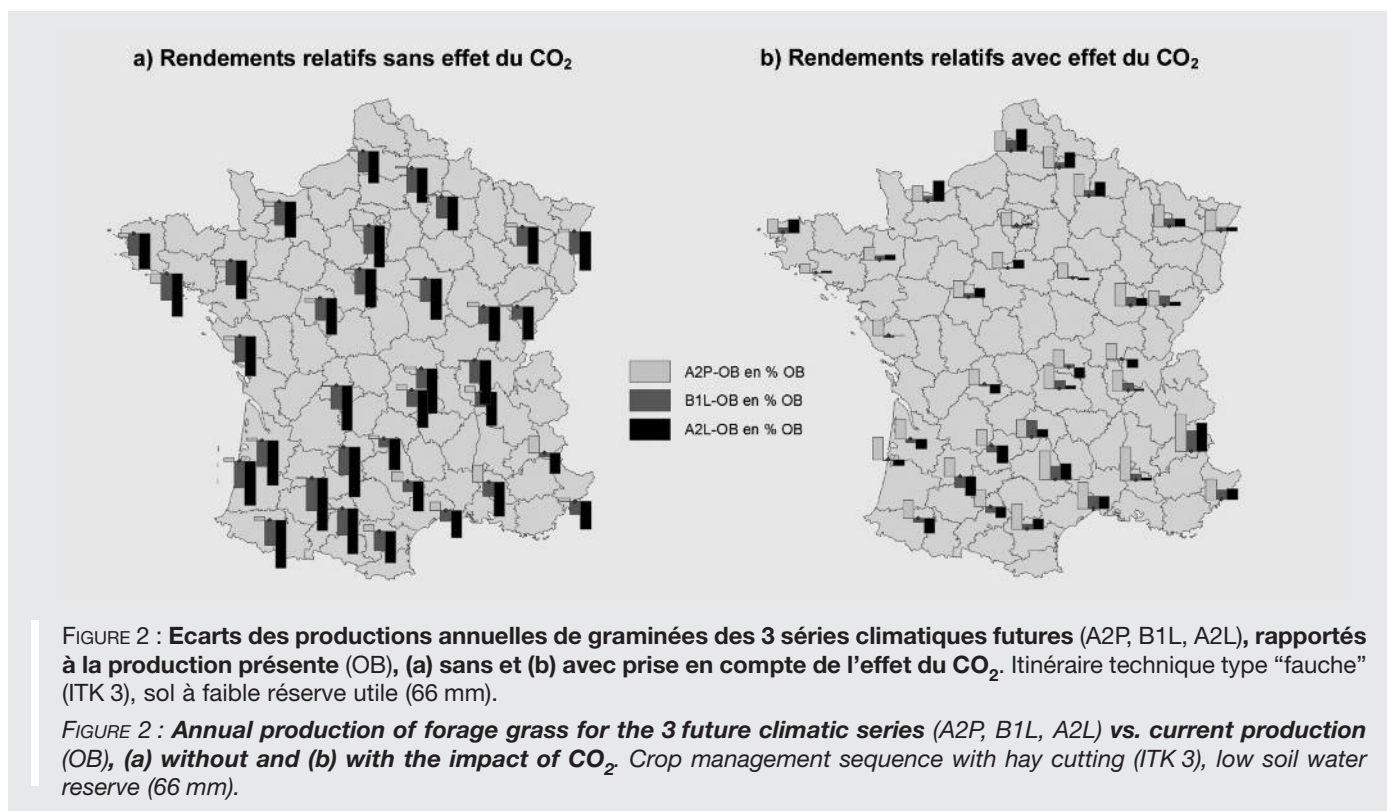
a) Rendements relatifs sans effet du $CO_2$

b) Rendements relatifs avec effet du $CO_2$

A2P-OB en % OB

B1L-OB en % OB

A2L-OB en % OB

FIGURE 2 : **Ecarts des productions annuelles de graminées des 3 séries climatiques futures** (A2P, B1L, A2L)**, rapportés à la production présente** (OB)**, (a) sans et (b) avec prise en compte de l'effet du $CO_2$**. Itinéraire technique type "fauche" (ITK 3), sol à faible réserve utile (66 mm).

*FIGURE 2 : **Annual production of forage grass for the 3 future climatic series** (A2P, B1L, A2L) **vs. current production** (OB)**, (a) without and (b) with the impact of $CO_2$**. Crop management sequence with hay cutting (ITK 3), low soil water reserve (66 mm).*